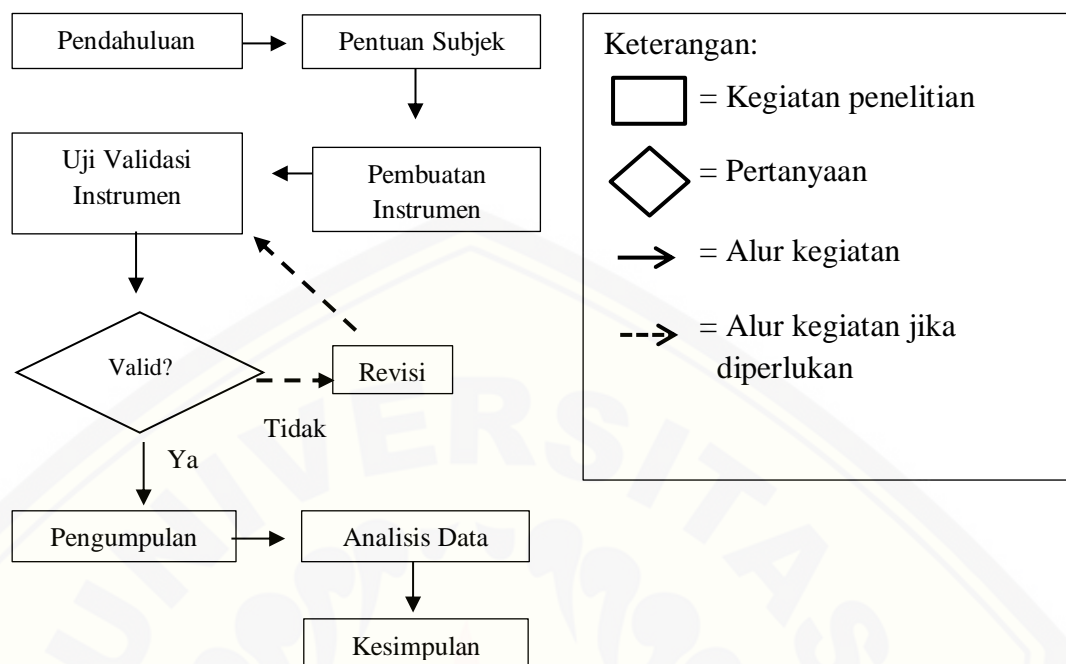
Pendahuluan

Pentuan Subjek

Uji Validasi Instrumen

Pembuatan Instrumen

Valid?

Revisi

Tidak

Ya

Pengumpulan

Analisis Data

Kesimpulan

Keterangan:

= Kegiatan penelitian

= Pertanyaan

= Alur kegiatan

= Alur kegiatan jika diperlukan

UNIVERSITAS